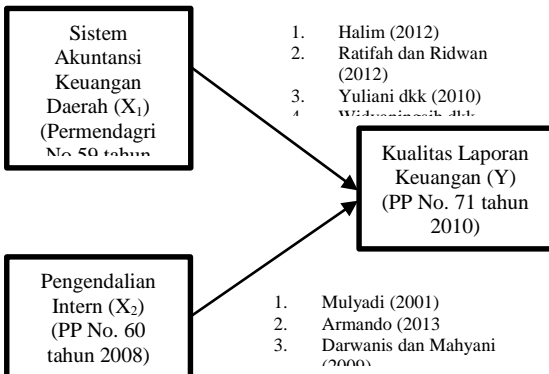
Sistem Akuntansi Keuangan Daerah ($X_1$) (Permendagri No 59 tahun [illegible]

1. Halim (2012)
2. Ratifah dan Ridwan (2012)
3. Yuliani dkk (2010)
4. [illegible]

Kualitas Laporan Keuangan (Y) (PP No. 71 tahun 2010)

Pengendalian Intern ($X_2$) (PP No. 60 tahun 2008)

1. Mulyadi (2001)
2. Armando (2013
3. Darwanis dan Mahyani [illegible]